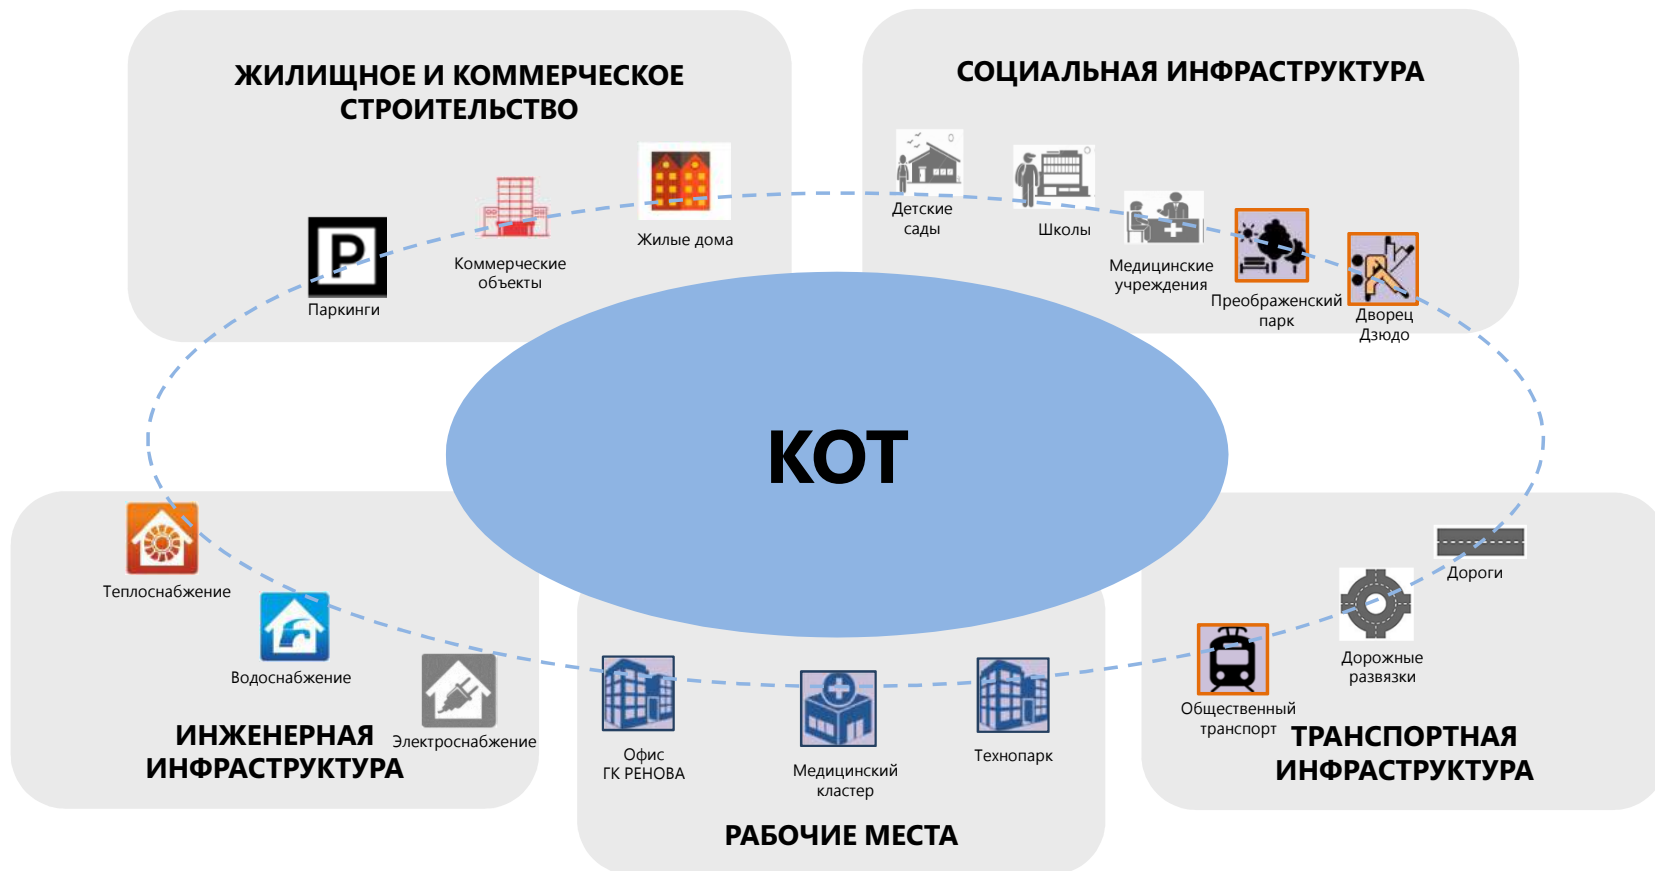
ЖИЛИЩНОЕ И КОММЕРЧЕСКОЕ СТРОИТЕЛЬСТВО

Паркинги

Коммерческие объекты

Жилые дома

СОЦИАЛЬНАЯ ИНФРАСТРУКТУРА

Детские сады

Школы

Медицинские учреждения

Преображенский парк

Дворец Дзюдо

КОТ

Теплоснабжение

Водоснабжение

Электроснабжение

ИНЖЕНЕРНАЯ ИНФРАСТРУКТУРА

Офис ГК РЕНОВА

Медицинский кластер

Технопарк

РАБОЧИЕ МЕСТА

Дороги

Дорожные развязки

Общественный транспорт

ТРАНСПОРТНАЯ ИНФРАСТРУКТУРА